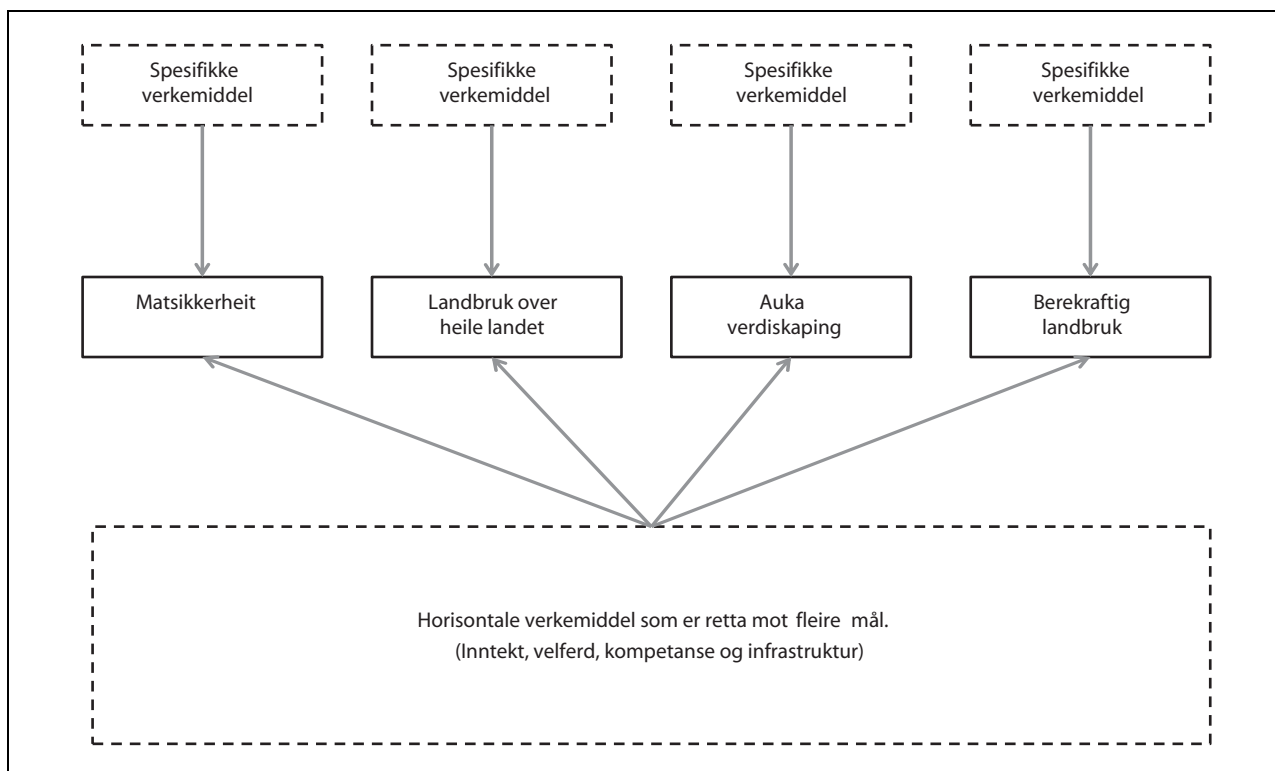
Spesifikke verkemiddel

Spesifikke verkemiddel

Spesifikke verkemiddel

Spesifikke verkemiddel

Matsikkerheit

Landbruk over heile landet

Auka verdiskaping

Berekraftig landbruk

Horisontale verkemiddel som er retta mot fleire mål.
(Inntekt, velferd, kompetanse og infrastruktur)